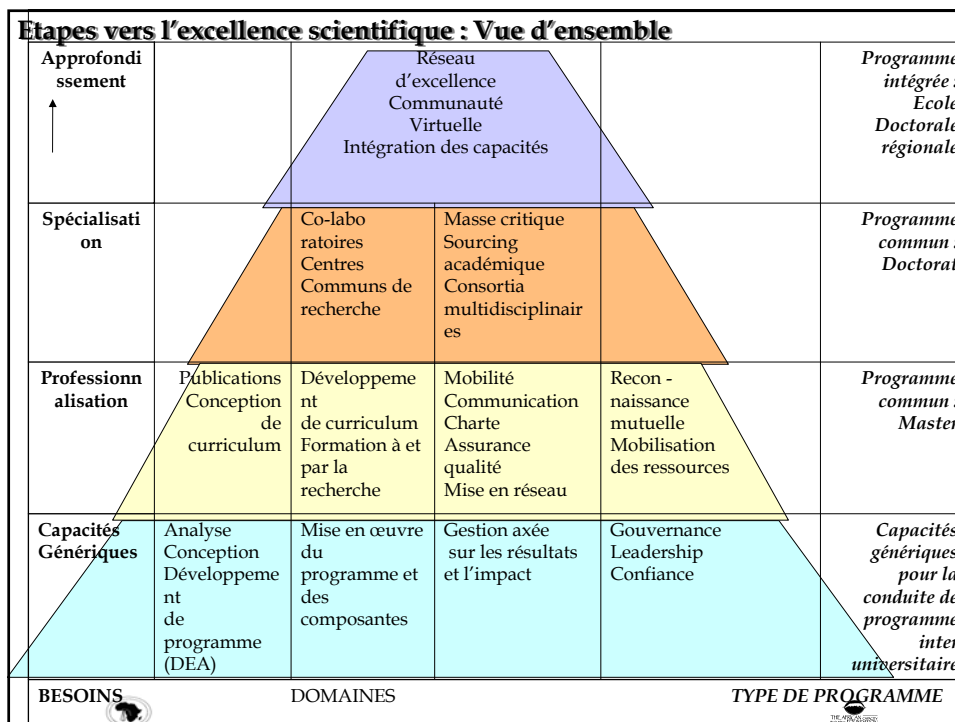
Etapes vers l'excellence scientifique : Vue d'ensemble

| Approfondissement ↑ | | Réseau d'excellence Communauté Virtuelle Intégration des capacités | | | Programme intégrée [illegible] Ecole Doctorale régionale |
|---|---|---|---|---|---|
| Spécialisation | | Co-laboratoires Centres Communs de recherche | Masse critique Sourcing académique Consortia multidisciplinaires | | Programme commun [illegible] Doctorat |
| Professionnalisation | Publications Conception de curriculum | Développement de curriculum Formation à et par la recherche | Mobilité Communication Charte Assurance qualité Mise en réseau | Recon - naissance mutuelle Mobilisation des ressources | Programme commun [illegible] Master |
| Capacités Génériques | Analyse Conception Développement de programme (DEA) | Mise en œuvre du programme et des composantes | Gestion axée sur les résultats et l'impact | Gouvernance Leadership Confiance | Capacités génériques pour la conduite de programme inter universitaire |

BESOINS DOMAINES TYPE DE PROGRAMME